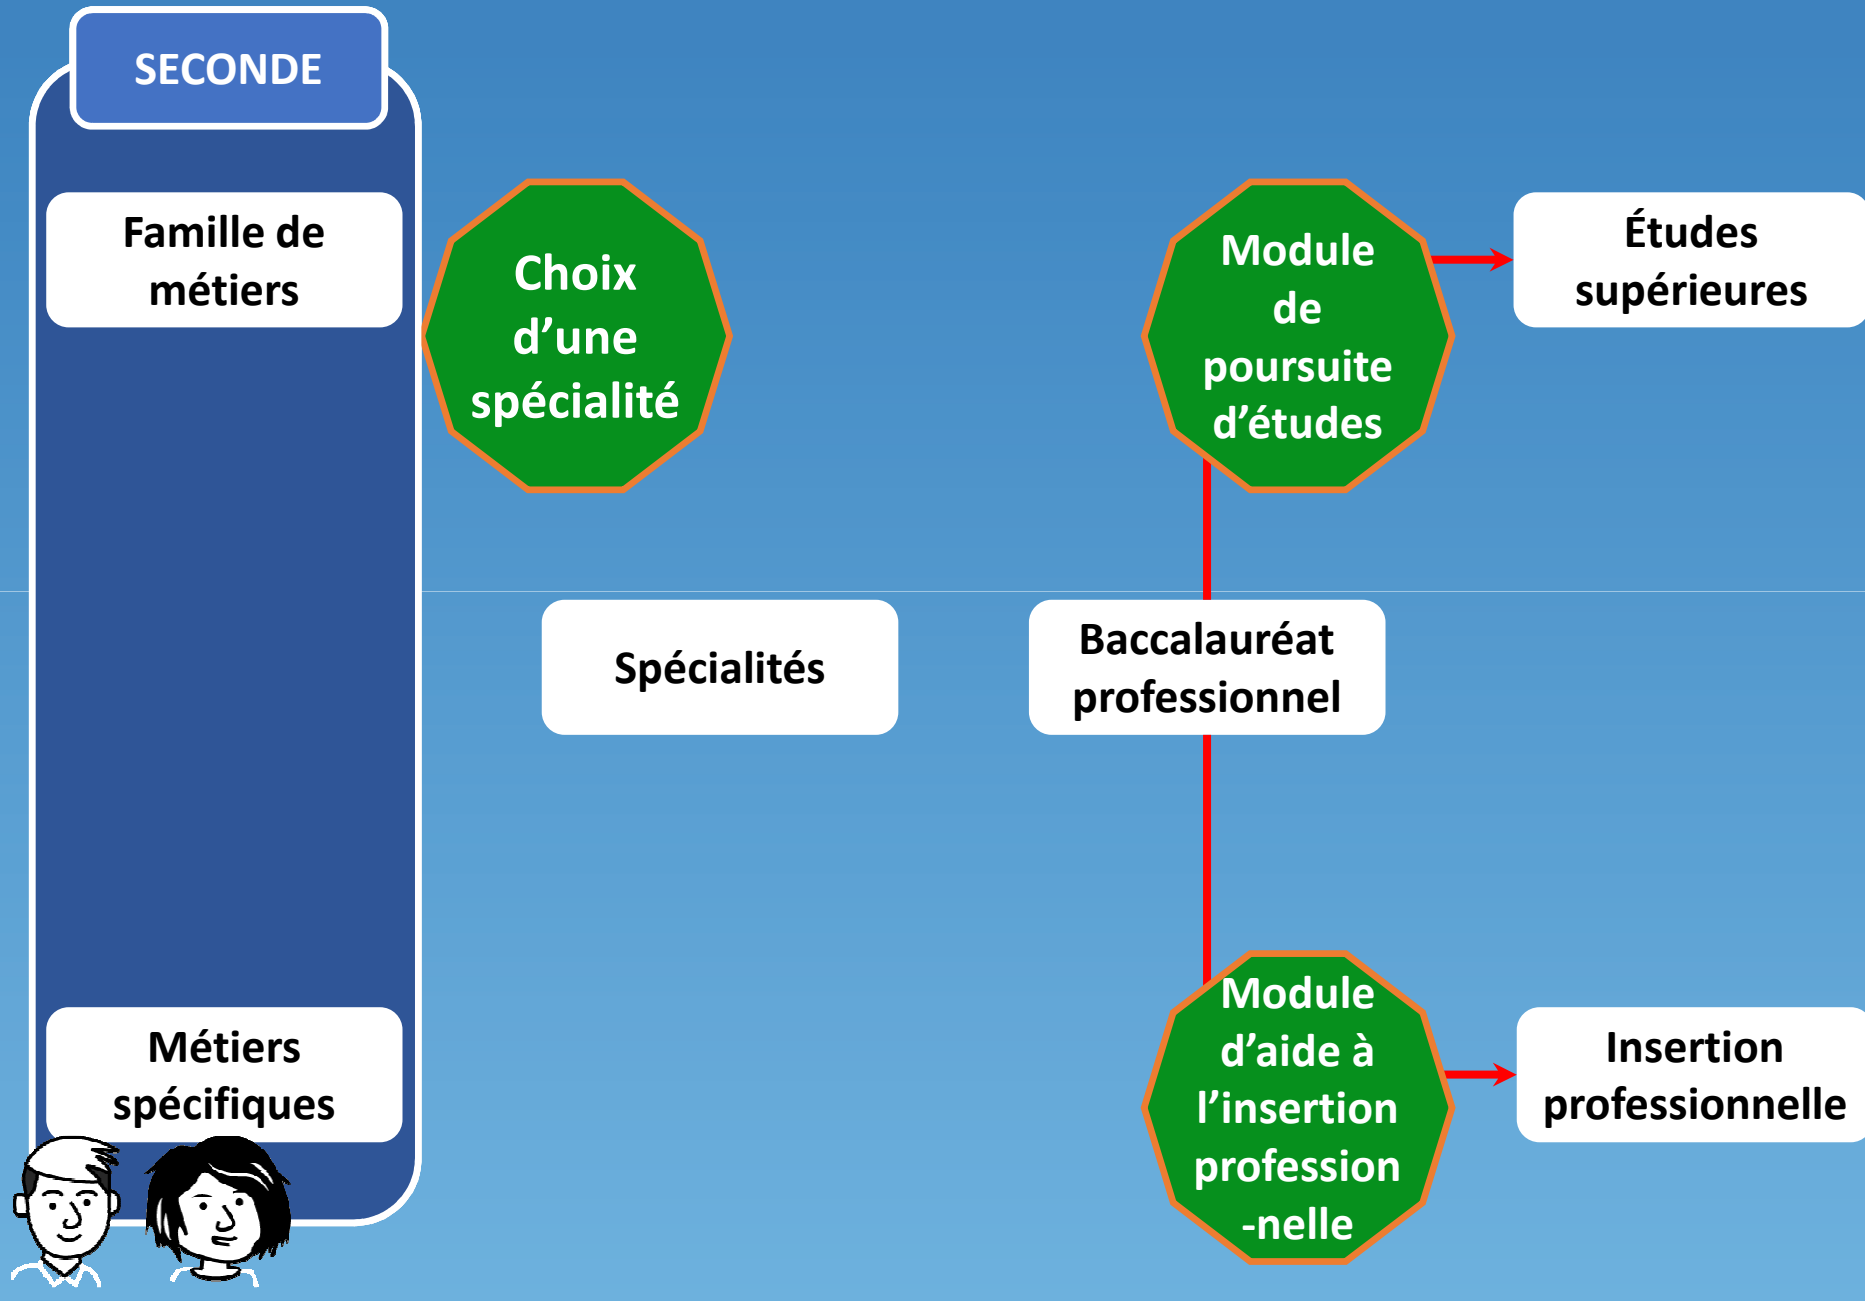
SECONDE

Famille de métiers

Métiers spécifiques

Choix d’une spécialité

Spécialités

Module de poursuite d’études

Études supérieures

Baccalauréat professionnel

Module d’aide à l’insertion profession -nelle

Insertion professionnelle